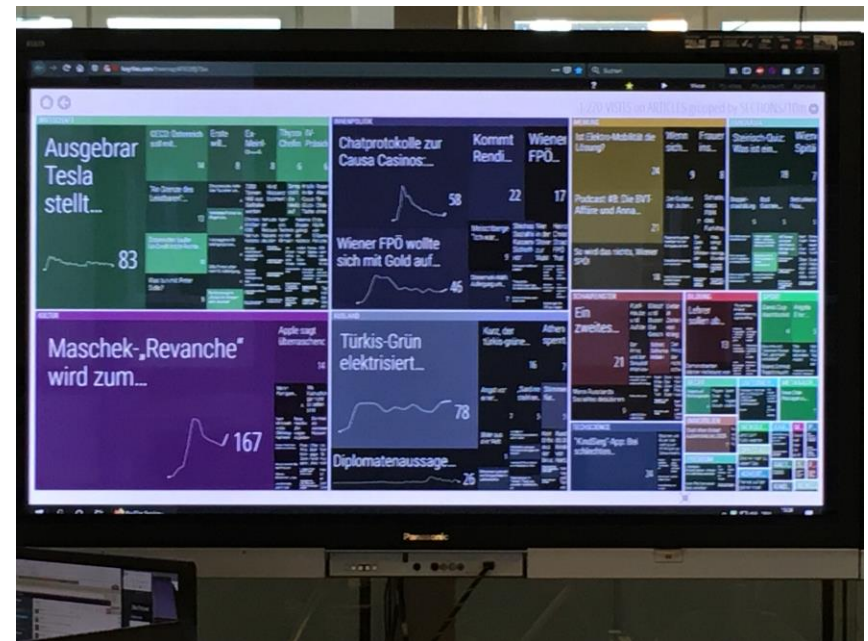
Ausgebrar Tesla stellt...

83

Chatprotokolle zur Causa Casinos:...

58

Kommt Rendi...

22

Wiener FPÖ...

17

Wiener FPÖ wollte sich mit Gold auf...

45

Ist Elektro-Mobilität die Lösung?

Podcast #8: Die BVT-Affäre und Anna...

So wird das nichts, Wiener SPÖ!

Steirisch-Quiz: Was ist ein...

Ein zweites...

21

Lehrer sollen ab...

Maschek-„Revanche" wird zum...

167

Apple sagt

Türkis-Grün elektrisiert...

78

Diplomatenaussage...

26

Kurz, der türkis-grüne...

"KindSeg"-App: Bei schlechten...

Panasonic